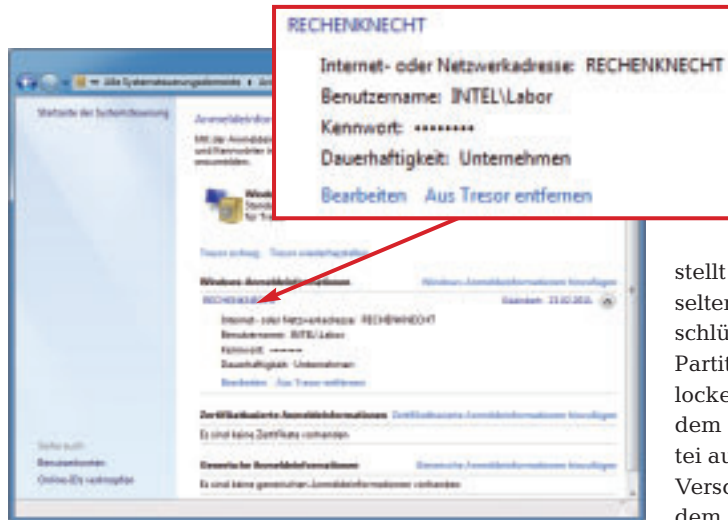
RECHENKNECHT

Internet- oder Netzwerkadresse: RECHENKNECHT

Benutzername: INTEL\Labor

Kennwort: ••••••••

Dauerhaftigkeit: Unternehmen

Bearbeiten Aus Tresor entfernen

Alle Systemsteuerungselemente

Startseite der Systemsteuerung

Anmeldeinformationsverwaltung

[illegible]

Tresor sichern Tresor wiederherstellen

Windows-Anmeldeinformationen

Windows-Anmeldeinformationen hinzufügen

RECHENKNECHT

Geändert: 23.02.2011

Internet- oder Netzwerkadresse: RECHENKNECHT

Benutzername: INTEL\Labor

Kennwort: ••••••••

Dauerhaftigkeit: Unternehmen

Bearbeiten Aus Tresor entfernen

Zertifikatbasierte Anmeldeinformationen

Zertifikatbasierte Anmeldeinformationen hinzufügen

Es sind keine Zertifikate vorhanden.

Generische Anmeldeinformationen

Generische Anmeldeinformationen hinzufügen

Es sind keine generischen Anmeldeinformationen vorhanden.

Siehe auch

Benutzerkonten

Online-IDs verknüpfen

stellt
selten
schlü
Partit
locke
dem
tei au
Versc
dem